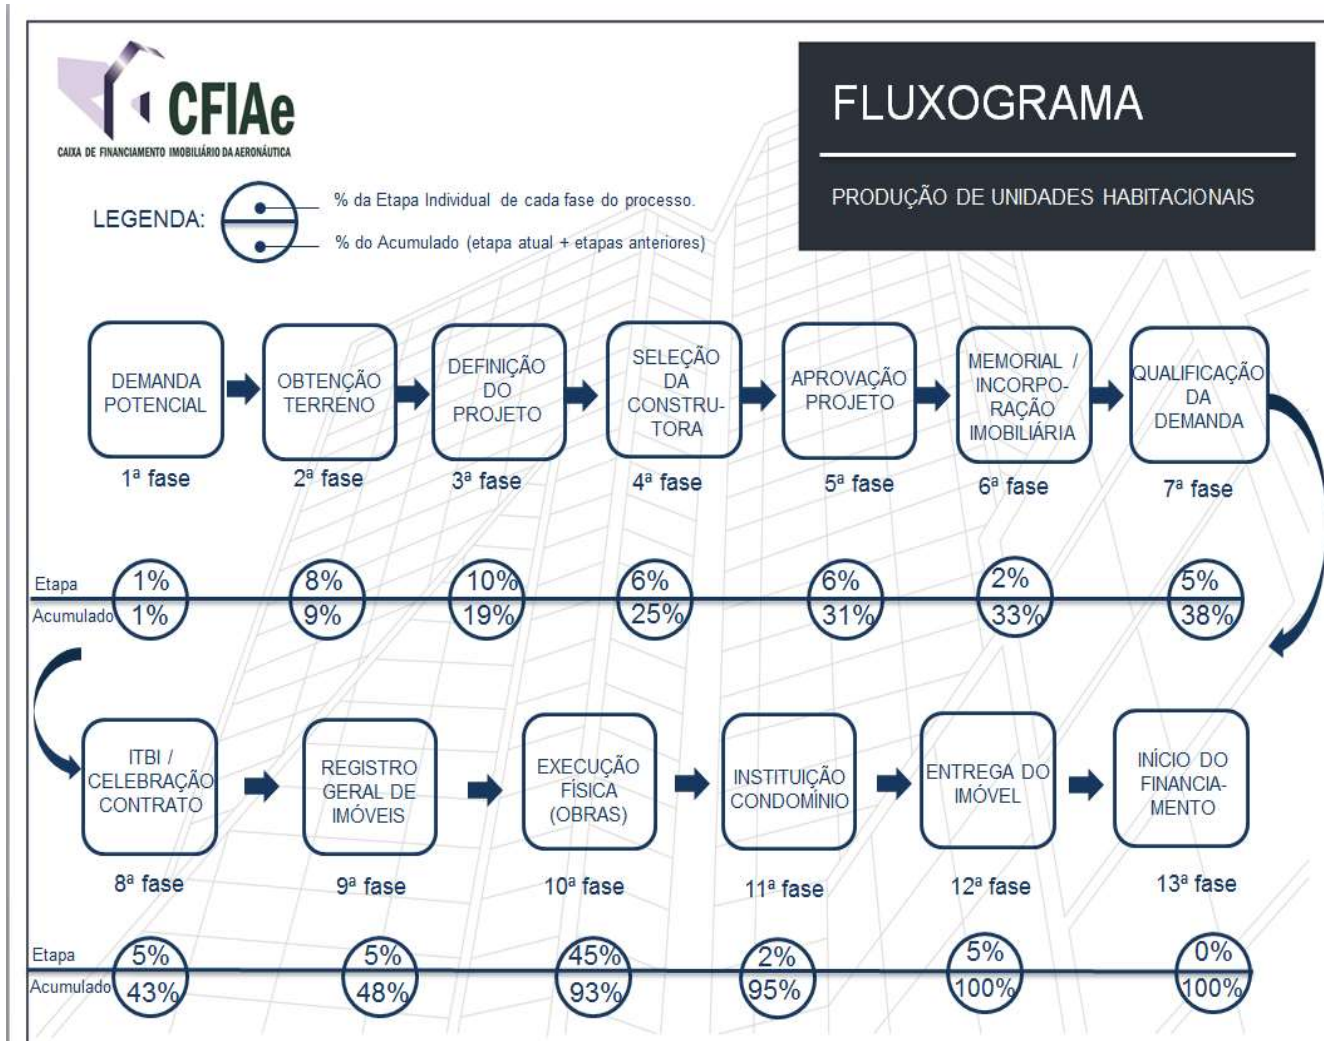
CFIAe
CAIXA DE FINANCIAMENTO IMOBILIÁRIO DA AERONÁUTICA

FLUXOGRAMA

PRODUÇÃO DE UNIDADES HABITACIONAIS

LEGENDA: % da Etapa Individual de cada fase do processo.
% do Acumulado (etapa atual + etapas anteriores)

DEMANDA POTENCIAL
1ª fase

OBTENÇÃO TERRENO
2ª fase

DEFINIÇÃO DO PROJETO
3ª fase

SELEÇÃO DA CONSTRUTORA
4ª fase

APROVAÇÃO PROJETO
5ª fase

MEMORIAL / INCORPORAÇÃO IMOBILIÁRIA
6ª fase

QUALIFICAÇÃO DA DEMANDA
7ª fase

| | | | | | | | |
|---|---|---|---|---|---|---|---|
| Etapa | 1% | 8% | 10% | 6% | 6% | 2% | 5% |
| Acumulado | 1% | 9% | 19% | 25% | 31% | 33% | 38% |

ITBI / CELEBRAÇÃO CONTRATO
8ª fase

REGISTRO GERAL DE IMÓVEIS
9ª fase

EXECUÇÃO FÍSICA (OBRAS)
10ª fase

INSTITUIÇÃO CONDOMÍNIO
11ª fase

ENTREGA DO IMÓVEL
12ª fase

INÍCIO DO FINANCIAMENTO
13ª fase

| | | | | | | |
|---|---|---|---|---|---|---|
| Etapa | 5% | 5% | 45% | 2% | 5% | 0% |
| Acumulado | 43% | 48% | 93% | 95% | 100% | 100% |